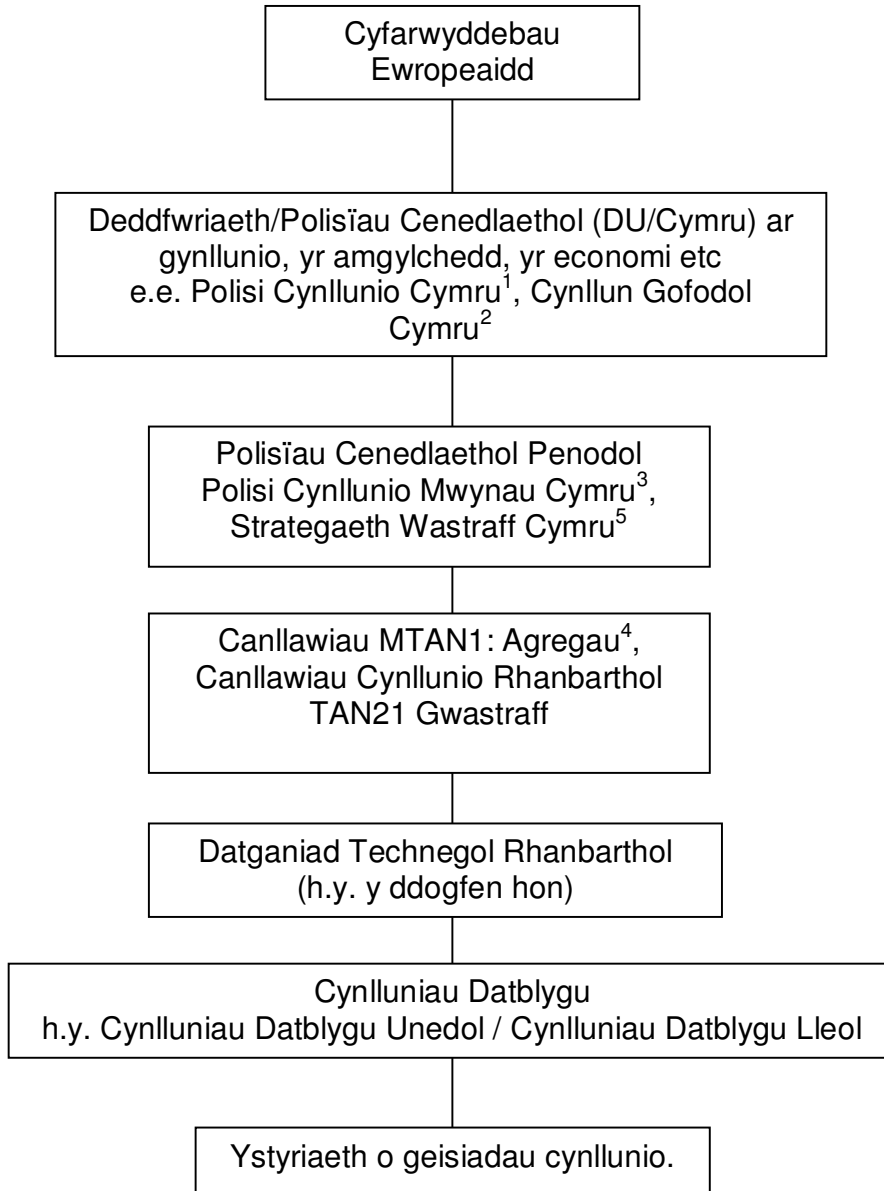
Cyfarwyddebau Ewropeaidd

Deddfwriaeth/Polisïau Cenedlaethol (DU/Cymru) ar gynllunio, yr amgylchedd, yr economi etc e.e. Polisi Cynllunio Cymru$^1$, Cynllun Gofodol Cymru$^2$

Polisïau Cenedlaethol Penodol Polisi Cynllunio Mwynau Cymru$^3$, Strategaeth Wastraff Cymru$^5$

Canllawiau MTAN1: Agregau$^4$, Canllawiau Cynllunio Rhanbarthol TAN21 Gwastraff

Datganiad Technegol Rhanbarthol (h.y. y ddogfen hon)

Cynlluniau Datblygu h.y. Cynlluniau Datblygu Unedol / Cynlluniau Datblygu Lleol

Ystyriaeth o geisiadau cynllunio.